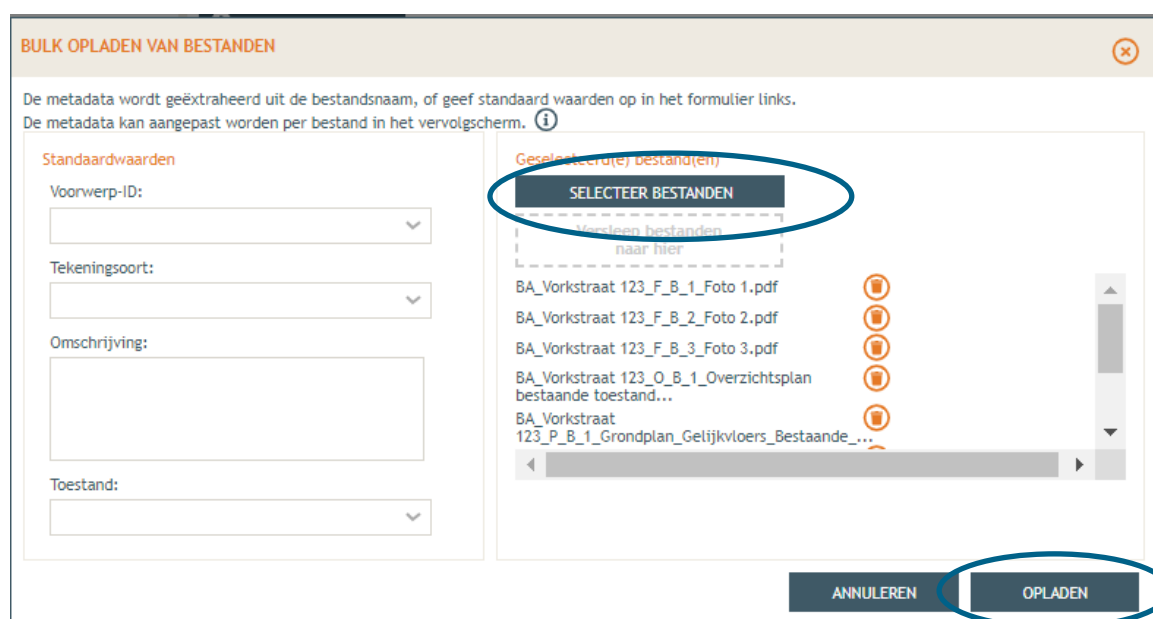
BULK OPLADEN VAN BESTANDEN

De metadata wordt geëxtraheerd uit de bestandsnaam, of geef standaard waarden op in het formulier links.
De metadata kan aangepast worden per bestand in het vervolgscherm.

Standaardwaarden

Voorwerp-ID:

Tekeningsoort:

Omschrijving:

Toestand:

Geselecteerd(e) bestand(en)

SELECTEER BESTANDEN

Versleep bestanden naar hier

BA_Vorkstraat 123_F_B_1_Foto 1.pdf

BA_Vorkstraat 123_F_B_2_Foto 2.pdf

BA_Vorkstraat 123_F_B_3_Foto 3.pdf

BA_Vorkstraat 123_O_B_1_Overzichtsplan bestaande toestand...

BA_Vorkstraat 123_P_B_1_Grondplan_Gelijkvloers_Bestaande_...

ANNULEREN

OPLADEN